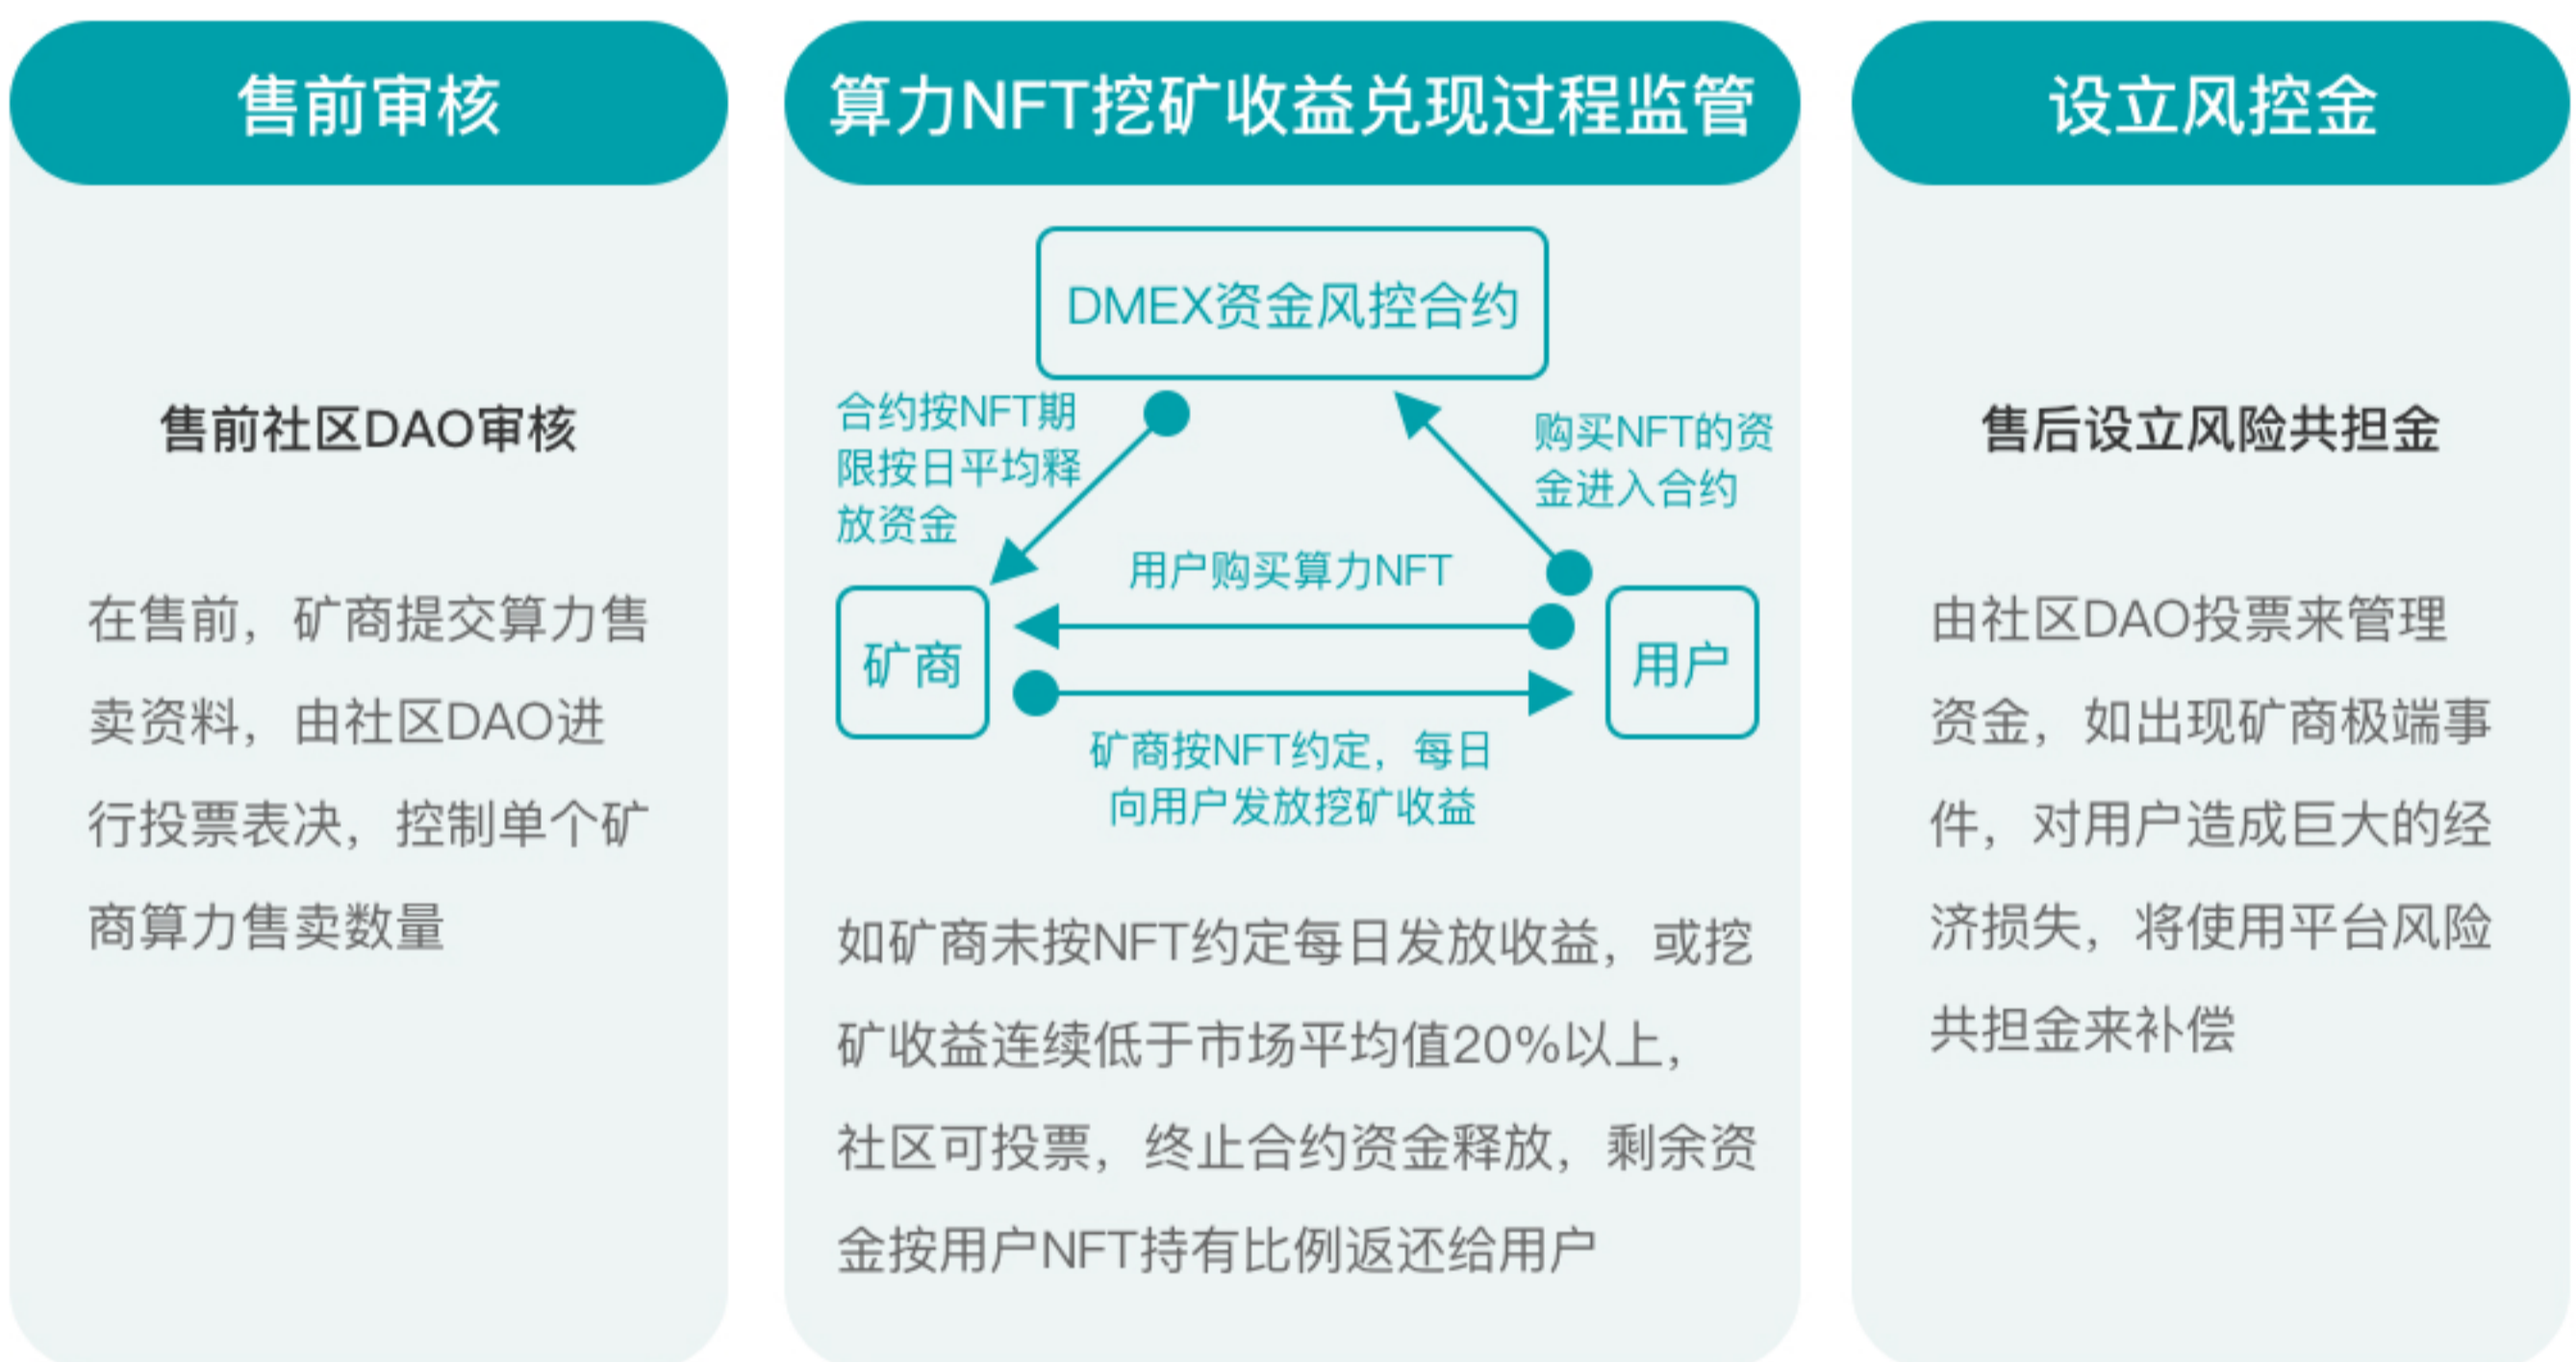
售前审核

售前社区DAO审核

在售前，矿商提交算力售卖资料，由社区DAO进行投票表决，控制单个矿商算力售卖数量

算力NFT挖矿收益兑现过程监管

DMEX资金风控合约

合约按NFT期限按日平均释放资金

购买NFT的资金进入合约

用户购买算力NFT

矿商

用户

矿商按NFT约定，每日向用户发放挖矿收益

如矿商未按NFT约定每日发放收益，或挖矿收益连续低于市场平均值20%以上，社区可投票，终止合约资金释放，剩余资金按用户NFT持有比例返还给用户

设立风控金

售后设立风险共担金

由社区DAO投票来管理资金，如出现矿商极端事件，对用户造成巨大的经济损失，将使用平台风险共担金来补偿